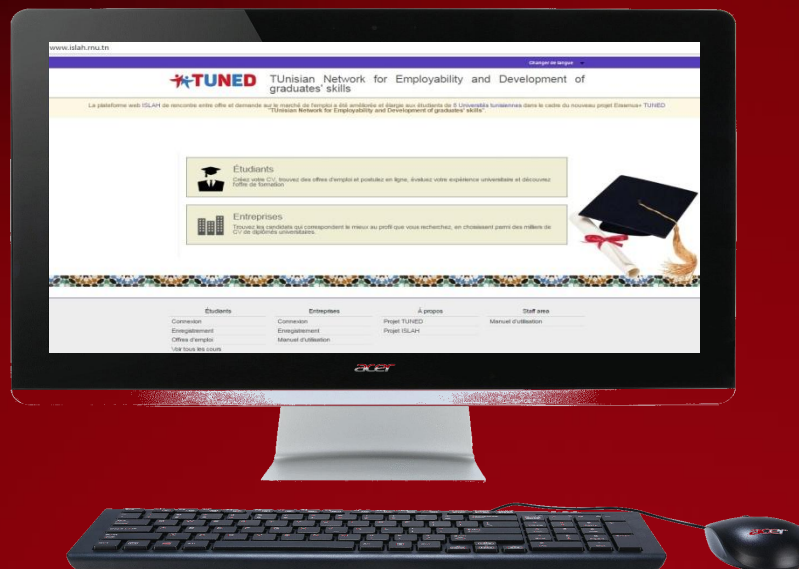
www.islah.rnu.tn

Changer de langue

TUNED TUnisian Network for Employability and Development of graduates' skills

La plateforme web ISLAH de rencontre entre offre et demande sur le marché de l'emploi a été améliorée et élargie aux étudiants de 6 Universités tunisiennes dans le cadre du nouveau projet Erasmus+ TUNED "TUnisian Network for Employability and Development of graduates' skills".

Étudiants
Créez votre CV, trouvez des offres d'emploi et postulez en ligne, évaluez votre expérience universitaire et découvrez l'offre de formation

Entreprises
Trouvez les candidats qui correspondent le mieux au profil que vous recherchez, en choisissant parmi des milliers de CV de diplômés universitaires.

Étudiants
Connexion
Enregistrement
Offres d'emploi
Voir tous les cours

Entreprises
Connexion
Enregistrement
Manuel d'utilisation

À propos
Projet TUNED
Projet ISLAH

Staff area
Manuel d'utilisation

acer

acer